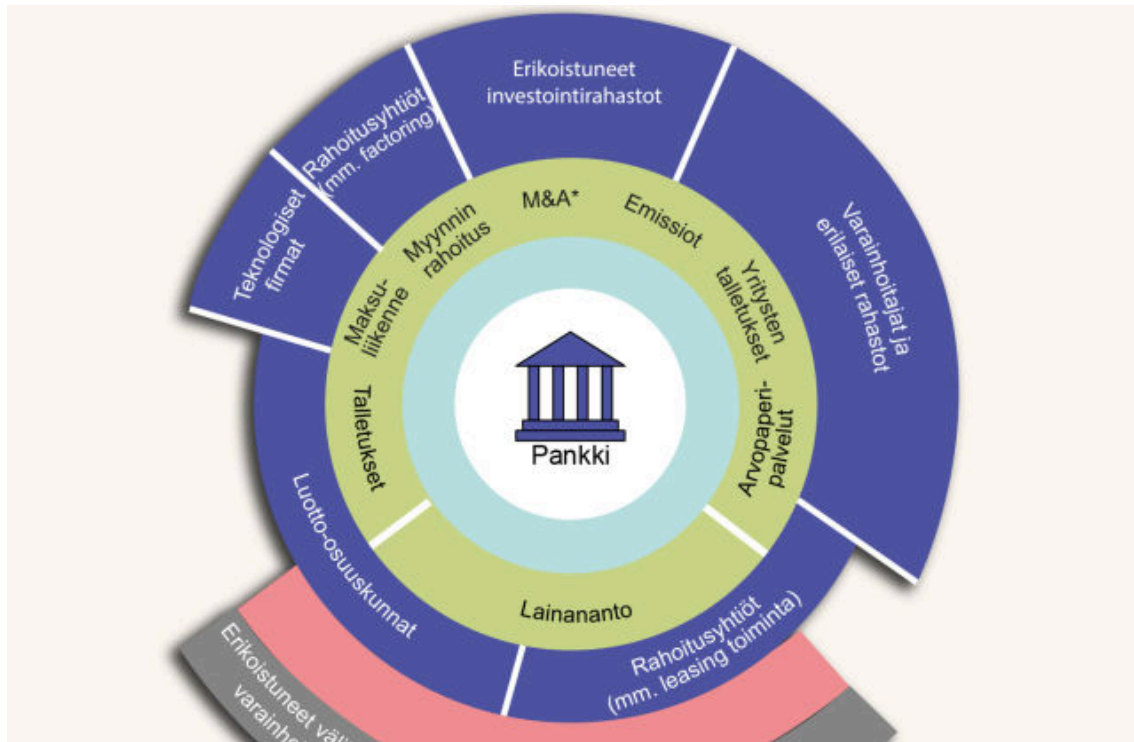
Erikoistuneet investointirahastot

Rahoitusyhtiöt (mm. factoring)

Teknologiset firmat

Varainhoitajat ja erilaiset rahastot

M&A*

Emissiot

Myynnin rahoitus

Maksuliikenne

Yritysten talletukset

Talletukset

Arvopaperipalvelut

Pankki

Lainananto

Luotto-osuuskunnat

Rahoitusyhtiöt (mm. leasing toiminta)

Erikoistuneet väli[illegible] varainh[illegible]